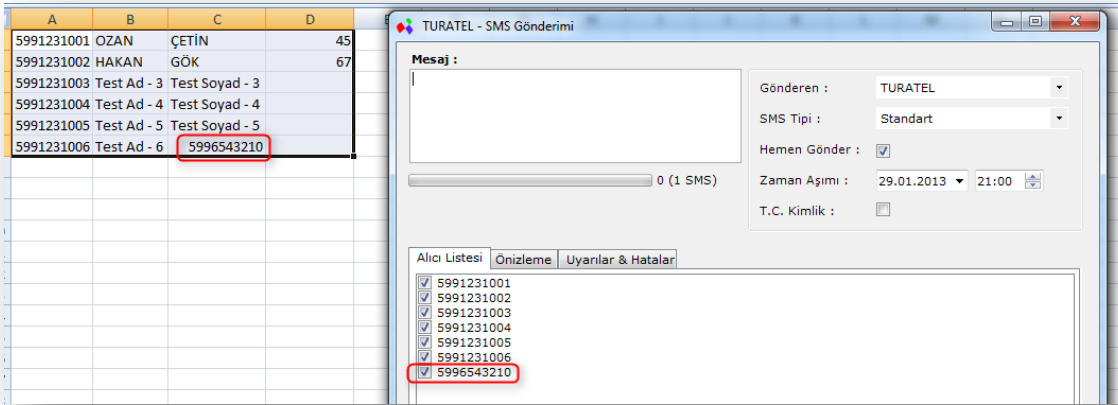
| A | B | C | D |
|---|---|---|---|
| 5991231001 | OZAN | ÇETİN | 45 |
| 5991231002 | HAKAN | GÖK | 67 |
| 5991231003 | Test Ad - 3 | Test Soyad - 3 | |
| 5991231004 | Test Ad - 4 | Test Soyad - 4 | |
| 5991231005 | Test Ad - 5 | Test Soyad - 5 | |
| 5991231006 | Test Ad - 6 | 5996543210 | |

TURATEL - SMS Gönderimi

Mesaj :

0 (1 SMS)

Gönderen : TURATEL

SMS Tipi : Standart

Hemen Gönder :

Zaman Aşımı : 29.01.2013 21:00

T.C. Kimlik :

Alıcı Listesi | Önizleme | Uyarılar & Hatalar

5991231001
5991231002
5991231003
5991231004
5991231005
5991231006
5996543210